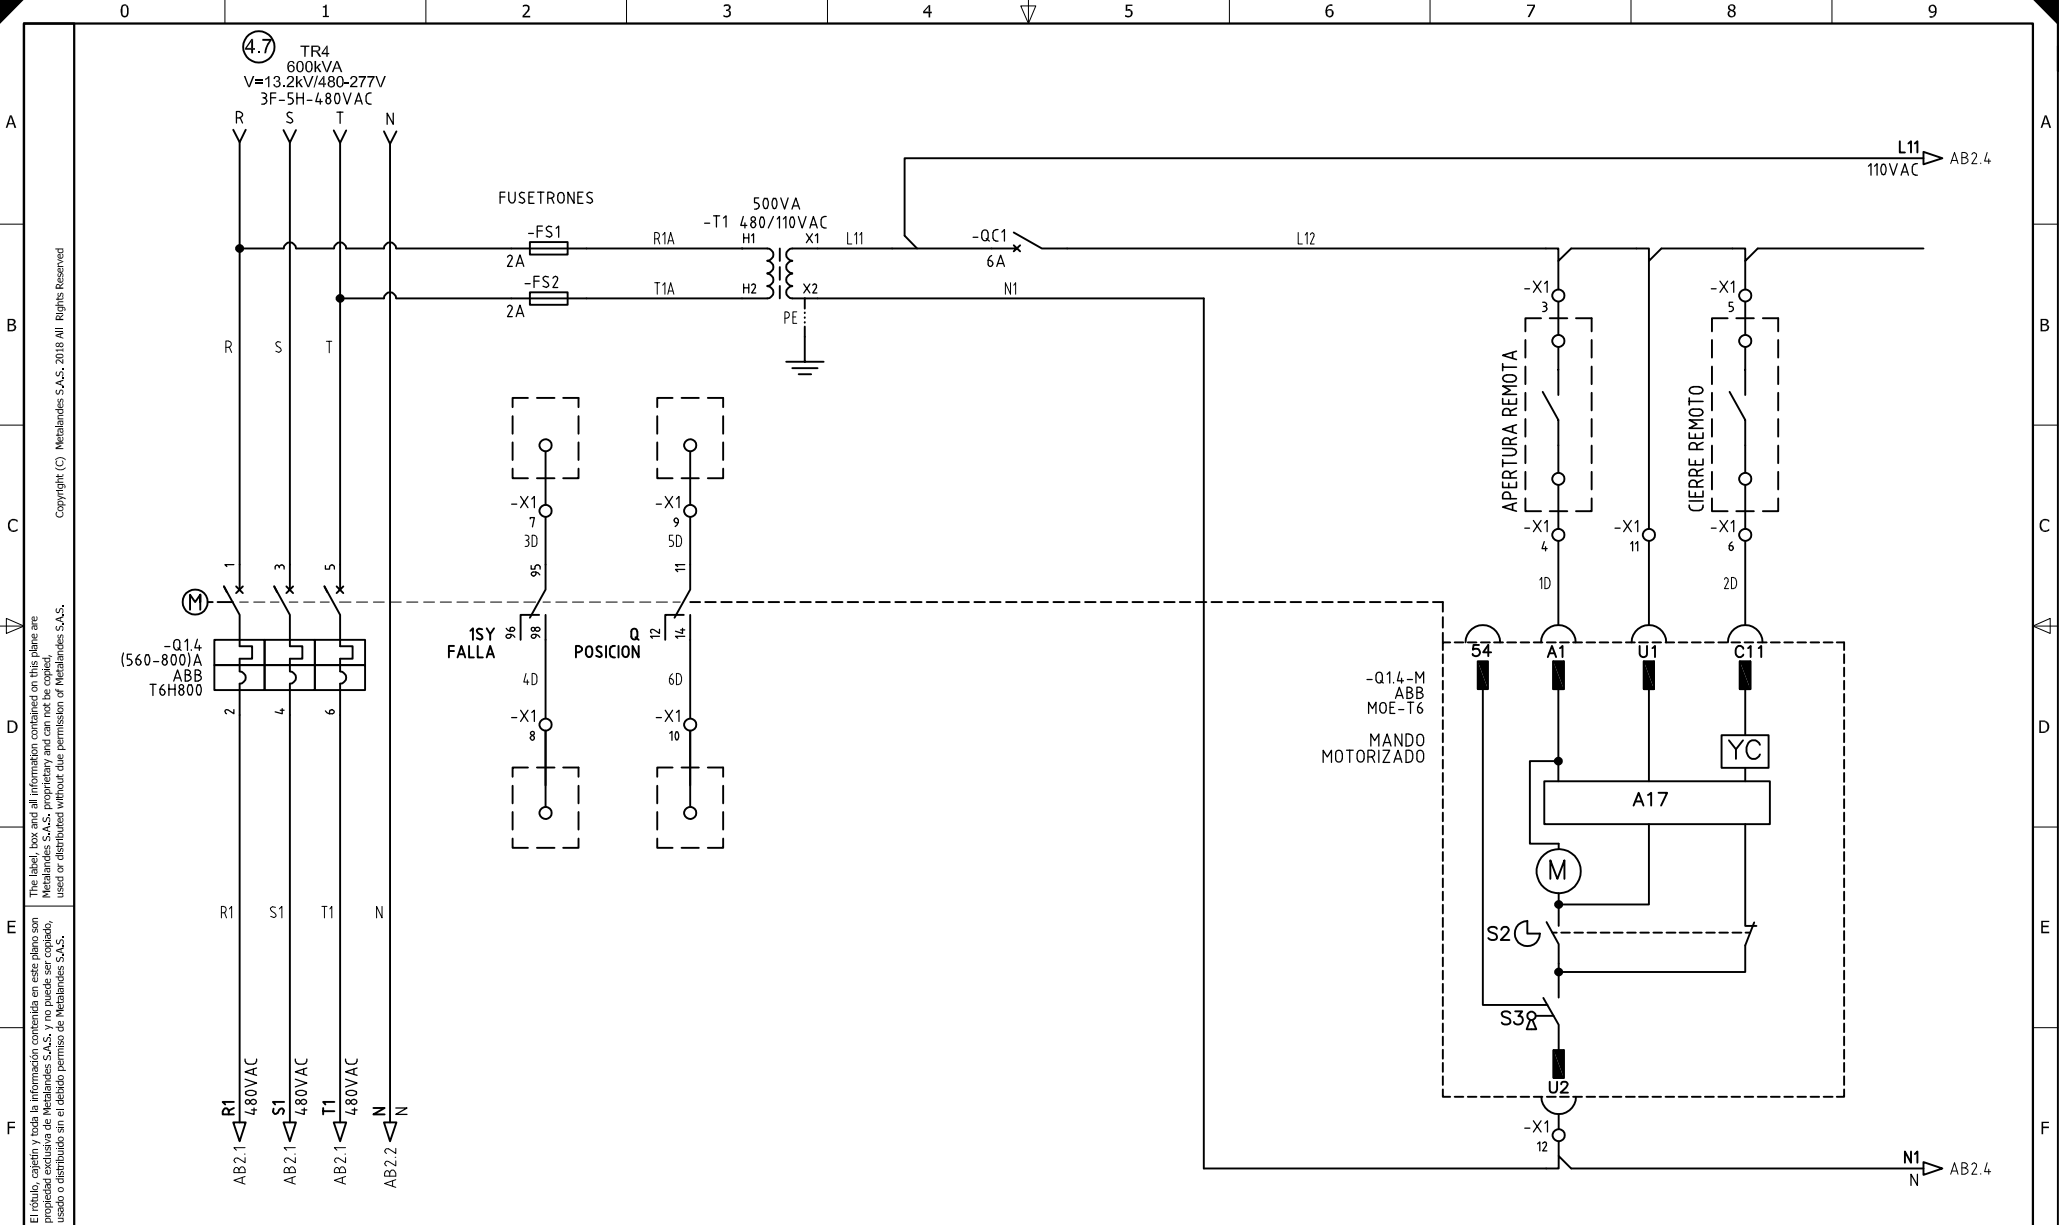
0 1 2 3 4 5 6 7 8 9

A B C D E F

4.7 TR4
600kVA
V=13.2kV/480-277V
3F-5H-480VAC

R S T N

L11
110VAC
AB2.4

FUSETRONES

500VA
-T1 480/110VAC

-FS1
2A
R1A
H1
X1
L11
-QC1
6A
L12

-FS2
2A
T1A
H2
X2
N1
PE

R S T

-X1
3

-X1
5

APERTURA REMOTA

CIERRE REMOTO

-X1
7
3D
95

-X1
9
5D
11

-X1
4

-X1
11

-X1
6

1D

2D

1 3 5

M

1SY
FALLA
96 98

Q
POSICION
12 14

54 A1 U1 C11

-Q1.4
(560-800)A
ABB
T6H800

2 4 6

4D

6D

-X1
8

-X1
10

-Q1.4-M
ABB
MOE-T6

MANDO
MOTORIZADO

YC

A17

M

S2

S3

U2

R1 S1 T1 N

R1 480VAC
S1 480VAC
T1 480VAC
N N

AB2.1 AB2.1 AB2.1 AB2.2

-X1
12

N1
N
AB2.4

Copyright (C) Metalandes S.A.S. 2018 All Rights Reserved

The label, box and all information contained on this plane are Metalandes S.A.S. proprietary and can not be copied, used or distributed without due permission of Metalandes S.A.S.

El rótulo, cajetín y toda la información contenida en este plano son propiedad exclusiva de Metalandes S.A.S. y no puede ser copiado, usado o distribuido sin el debido permiso de Metalandes S.A.S.